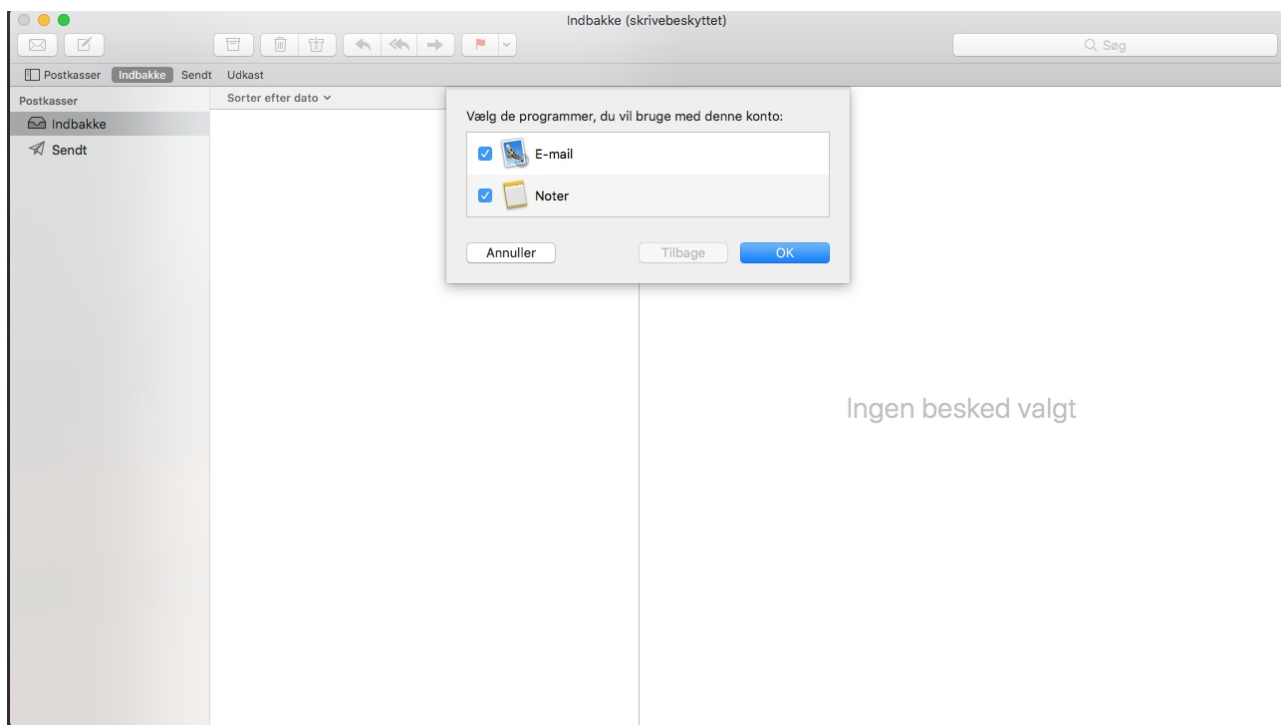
Indbakke (skrivebeskyttet)

Søg

Postkasser Indbakke Sendt Udkast

Postkasser

Indbakke

Sendt

Sorter efter dato

Vælg de programmer, du vil bruge med denne konto:

E-mail

Noter

Annuller

Tilbage

OK

Ingen besked valgt